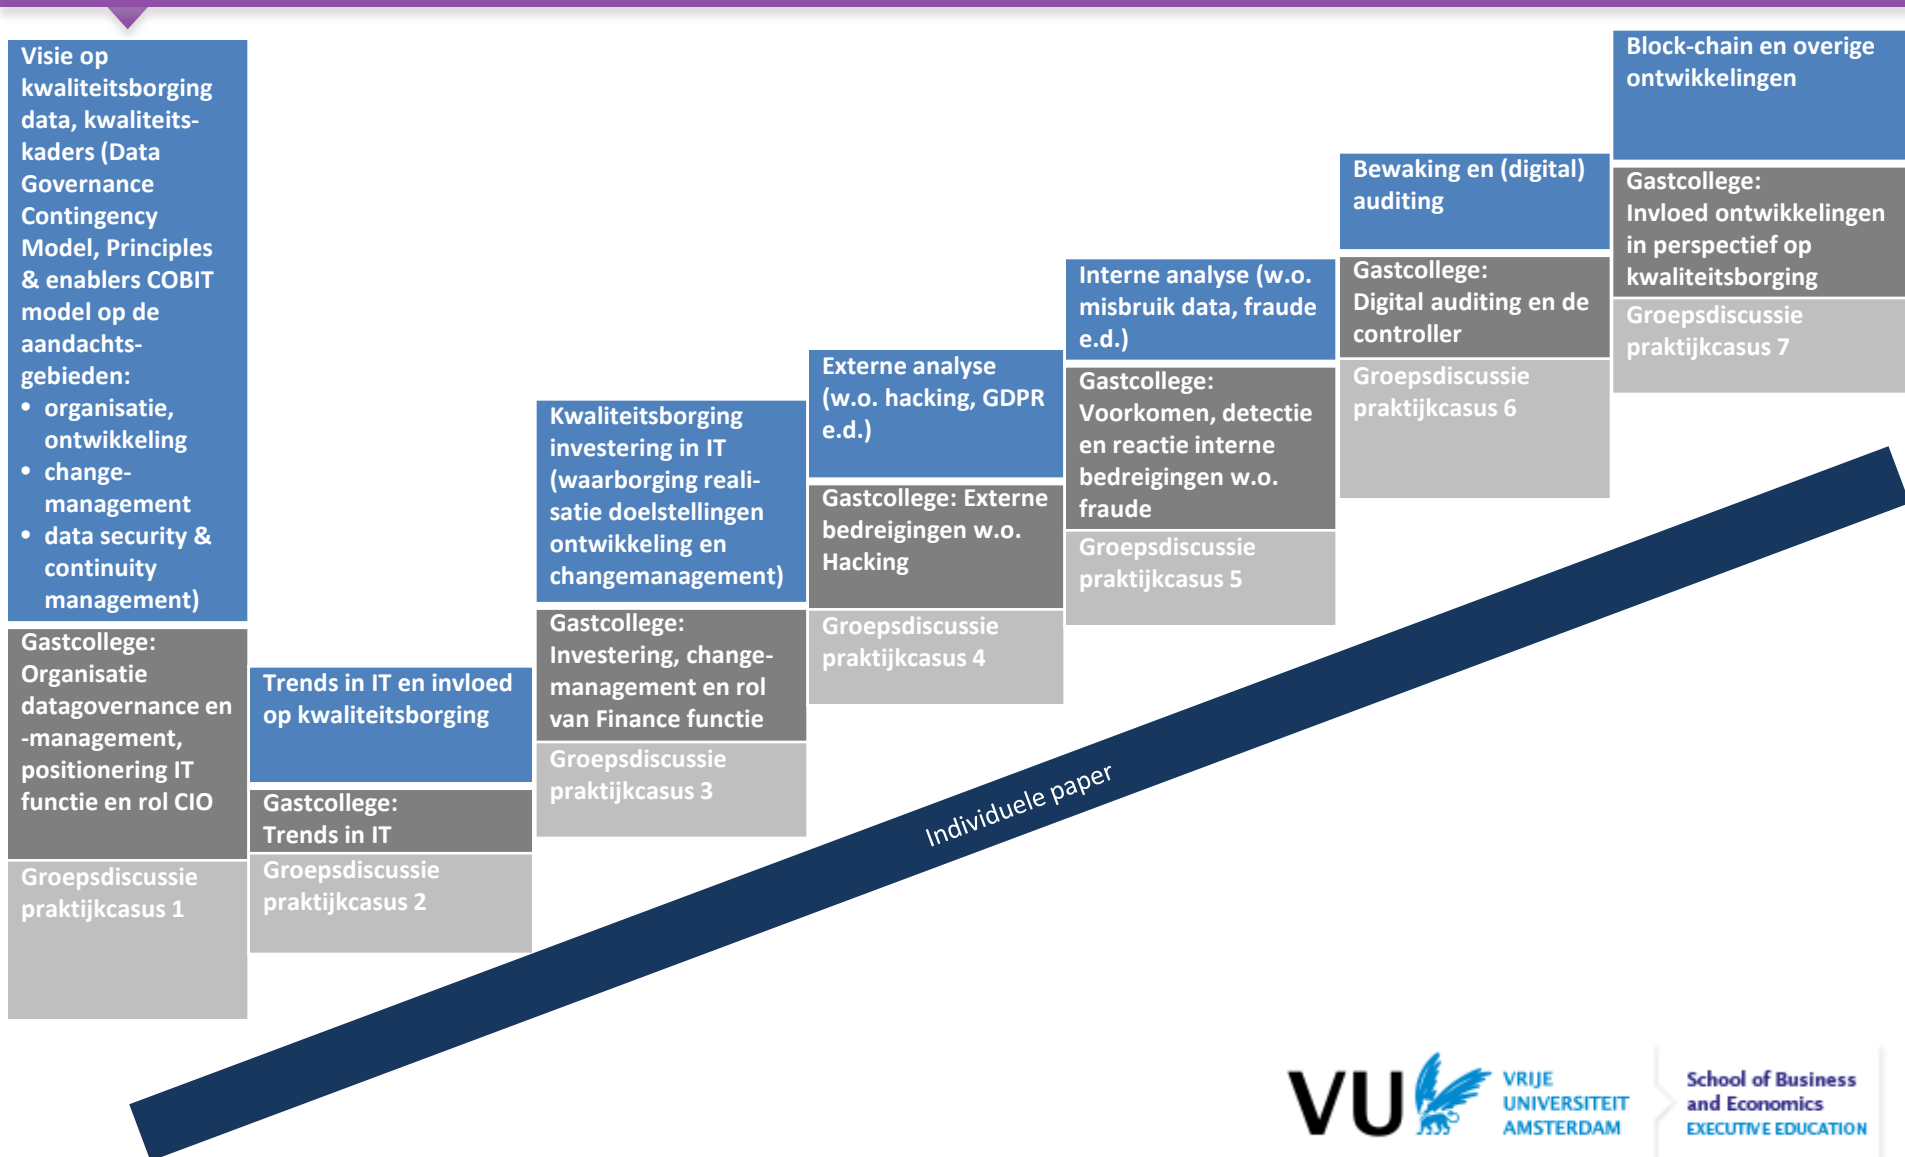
Visie op kwaliteitsborging data, kwaliteitskaders (Data Governance Contingency Model, Principles & enablers COBIT model op de aandachtsgebieden:
• organisatie, ontwikkeling
• change-management
• data security & continuity management)

Gastcollege: Organisatie datagovernance en -management, positionering IT functie en rol CIO

Groepsdiscussie praktijkcasus 1

Trends in IT en invloed op kwaliteitsborging

Gastcollege: Trends in IT

Groepsdiscussie praktijkcasus 2

Kwaliteitsborging investering in IT (waarborging realisatie doelstellingen ontwikkeling en changemanagement)

Gastcollege: Investering, change-management en rol van Finance functie

Groepsdiscussie praktijkcasus 3

Externe analyse (w.o. hacking, GDPR e.d.)

Gastcollege: Externe bedreigingen w.o. Hacking

Groepsdiscussie praktijkcasus 4

Interne analyse (w.o. misbruik data, fraude e.d.)

Gastcollege: Voorkomen, detectie en reactie interne bedreigingen w.o. fraude

Groepsdiscussie praktijkcasus 5

Bewaking en (digital) auditing

Gastcollege: Digital auditing en de controller

Groepsdiscussie praktijkcasus 6

Block-chain en overige ontwikkelingen

Gastcollege: Invloed ontwikkelingen in perspectief op kwaliteitsborging

Groepsdiscussie praktijkcasus 7

Individuele paper

VU VRIJE UNIVERSITEIT AMSTERDAM

School of Business and Economics EXECUTIVE EDUCATION